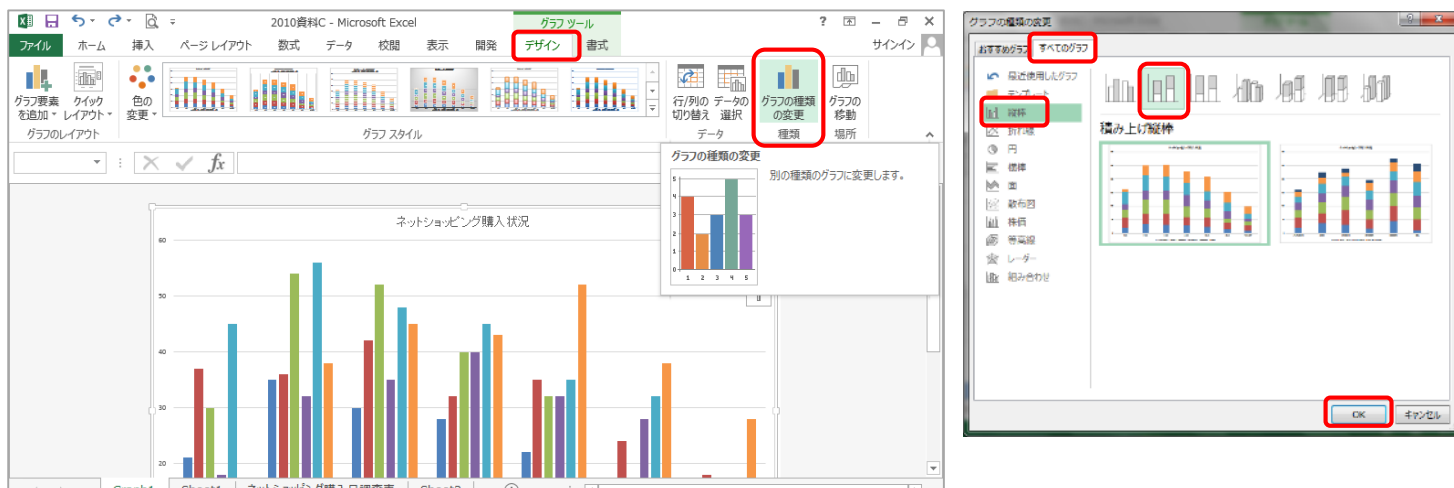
2010資料C - Microsoft Excel

グラフ ツール

? 

ファイル ホーム 挿入 ページ レイアウト 数式 データ 校閲 表示 開発 デザイン 書式

サインイン

グラフ要素を追加 クイック レイアウト 色の変更

グラフのレイアウト

グラフ スタイル

行/列の切り替え データの選択

データ

グラフの種類の変更

種類

グラフの移動

場所

$f_x$

グラフの種類の変更

別の種類のグラフに変更します。

ネットショッピング購入状況

60

50

40

30

20

Graph1 Sheet1 ネットショッピング購入日調査表 Sheet2

グラフの種類の変更

おすすめグラフ すべてのグラフ

最近使用したグラフ

テンプレート

縦棒

折れ線

円

横棒

面

散布図

株価

等高線

レーダー

組み合わせ

積み上げ縦棒

OK キャンセル